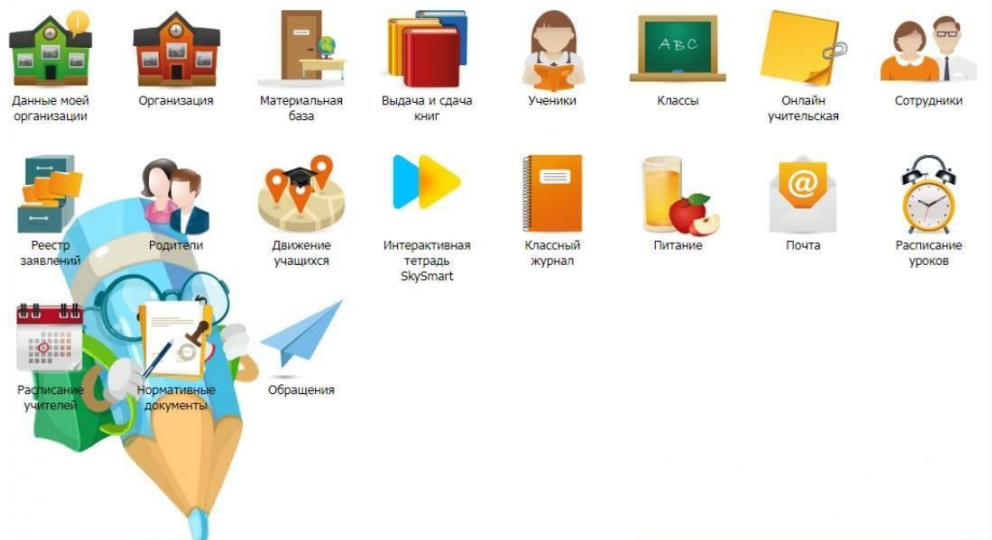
Данные моей организации

Организация

Материальная база

Выдача и сдача книг

Ученики

ABC

Классы

Онлайн учительская

Сотрудники

Реестр заявлений

Родители

Движение учащихся

Интерактивная тетрадь SkySmart

Классный журнал

Питание

Почта

Расписание уроков

Расписание учителей

Нормативные документы

Обращения